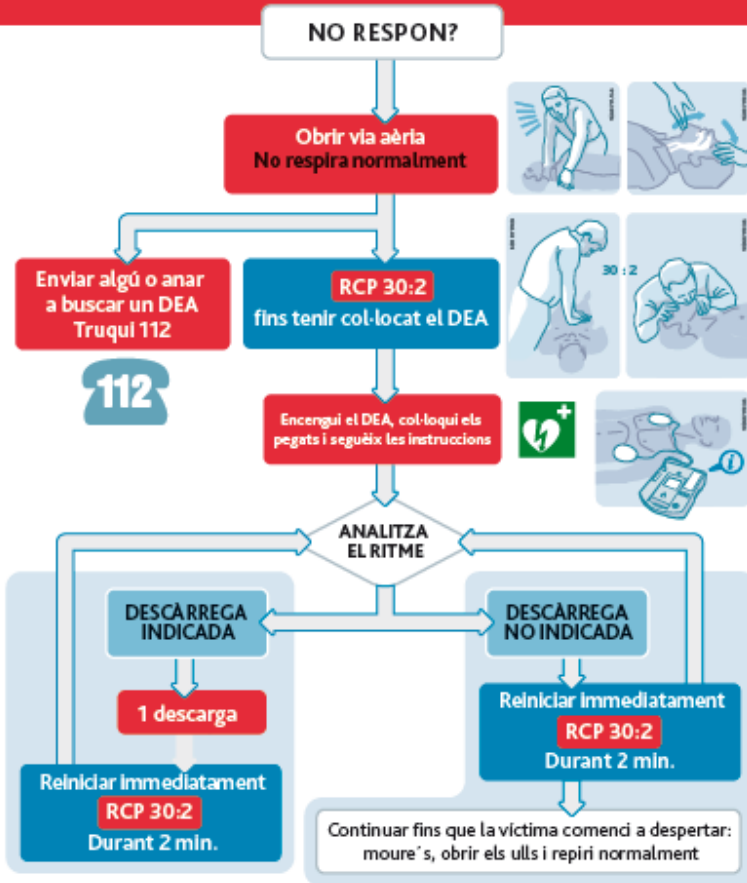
NO RESPON?

Obrir via aèria
No respira normalment

Enviar algú o anar a buscar un DEA
Truqui 112

112

RCP 30:2
fins tenir col·locat el DEA

30 : 2

Encengui el DEA, col·loqui els pegats i segueix les instruccions

ANALITZA EL RITME

DESCÀRREGA INDICADA

1 descarga

Reiniciar immediatament
RCP 30:2
Durant 2 min.

DESCÀRREGA NO INDICADA

Reiniciar immediatament
RCP 30:2
Durant 2 min.

Continuar fins que la víctima comenci a despertar: moure´s, obrir els ulls i repiri normalment